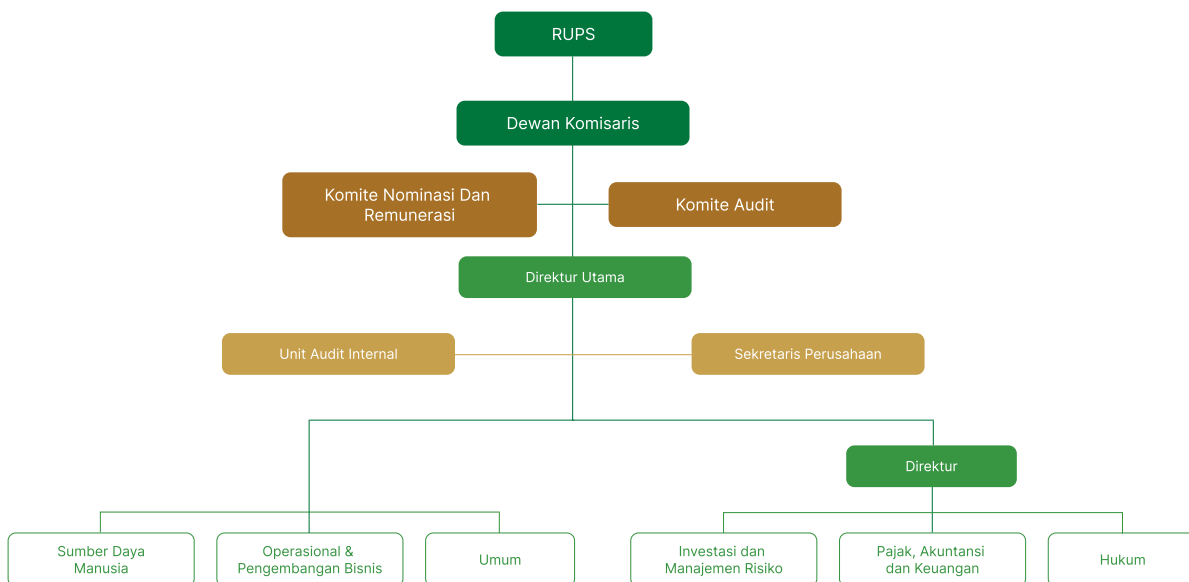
RUPS

Dewan Komisaris

Komite Nominasi Dan Remunerasi

Komite Audit

Direktur Utama

Unit Audit Internal

Sekretaris Perusahaan

Direktur

Sumber Daya Manusia

Operasional & Pengembangan Bisnis

Umum

Investasi dan Manajemen Risiko

Pajak, Akuntansi dan Keuangan

Hukum